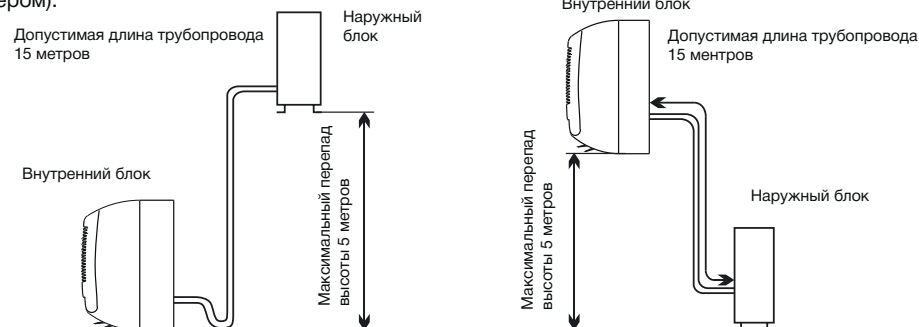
ером).

Допустимая длина трубопровода 15 метров

Наружный блок

Внутренний блок

Максимальный перепад высоты 5 метров

Внутренний блок

Допустимая длина трубопровода 15 ментров

Максимальный перепад высоты 5 метров

Наружный блок